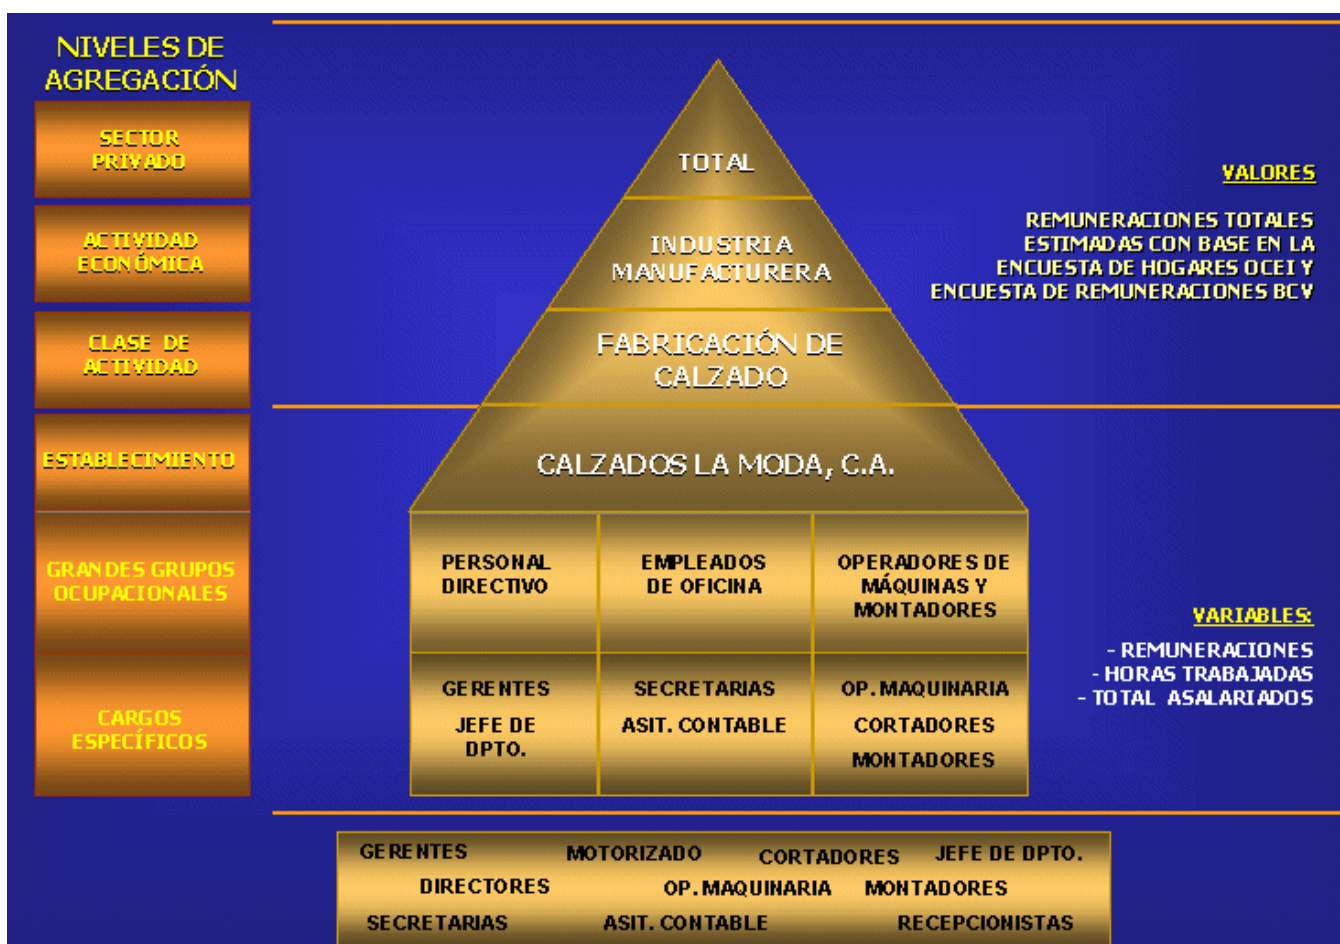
NIVELES DE AGREGACIÓN

SECTOR PRIVADO

ACTIVIDAD ECONÓMICA

CLASE DE ACTIVIDAD

ESTABLECIMIENTO

GRANDES GRUPOS OCUPACIONALES

CARGOS ESPECÍFICOS

TOTAL

INDUSTRIA MANUFACTURERA

FABRICACIÓN DE CALZADO

CALZADOS LA MODA, C.A.

| PERSONAL DIRECTIVO | EMPLEADOS DE OFICINA | OPERADORES DE MÁQUINAS Y MONTADORES |
|---|---|---|
| GERENTES<br>JEFE DE DPTO. | SECRETARIAS<br>ASIT. CONTABLE | OP. MAQUINARIA<br>CORTADORES<br>MONTADORES |

VALORES

REMUNERACIONES TOTALES ESTIMADAS CON BASE EN LA ENCUESTA DE HOGARES OCEI Y ENCUESTA DE REMUNERACIONES BCV

VARIABLES:

- REMUNERACIONES
- HORAS TRABAJADAS
- TOTAL ASALARIADOS

GERENTES MOTORIZADO CORTADORES JEFE DE DPTO.
DIRECTORES OP. MAQUINARIA MONTADORES
SECRETARIAS ASIT. CONTABLE RECEPCIONISTAS